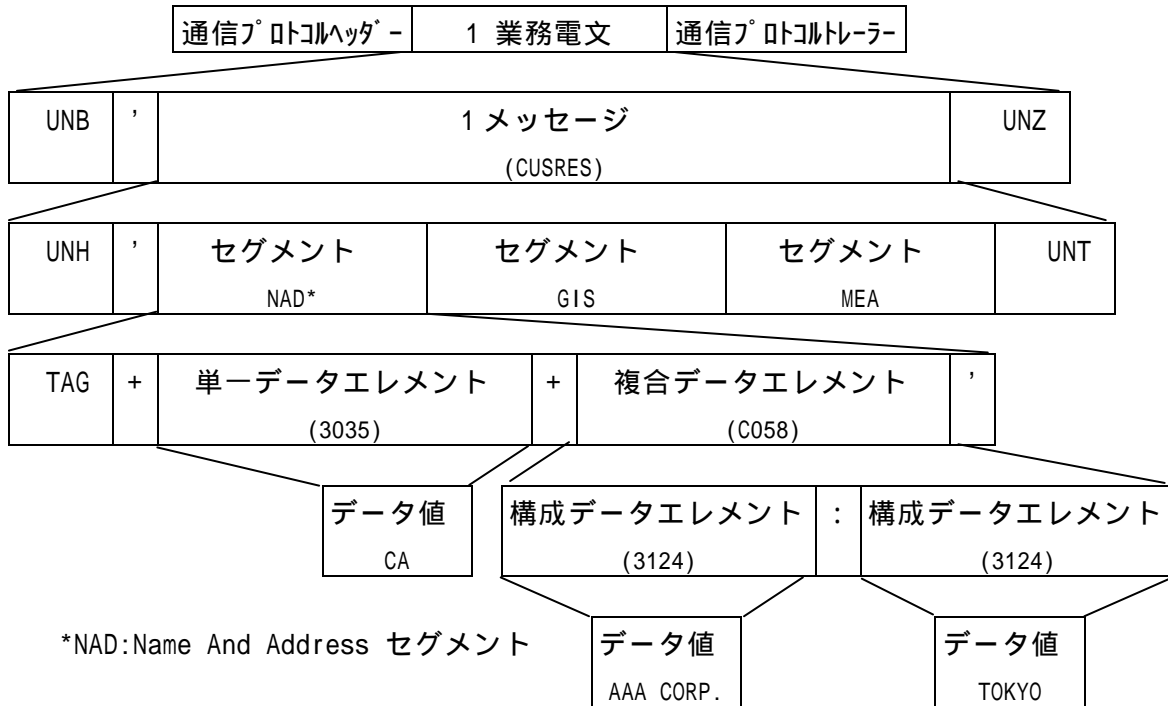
通信ﾌﾟﾛﾄｺﾙﾍｯﾀﾞｰ | 1 業務電文 | 通信ﾌﾟﾛﾄｺﾙﾄﾚｰﾗｰ

UNB | ' | 1メッセージ (CUSRES) | UNZ

UNH | ' | セグメント NAD* | セグメント GIS | セグメント MEA | UNT

TAG | + | 単一データエレメント (3035) | + | 複合データエレメント (C058) | '

データ値 CA

構成データエレメント (3124) | : | 構成データエレメント (3124)

*NAD:Name And Address セグメント

データ値 AAA CORP.

データ値 TOKYO